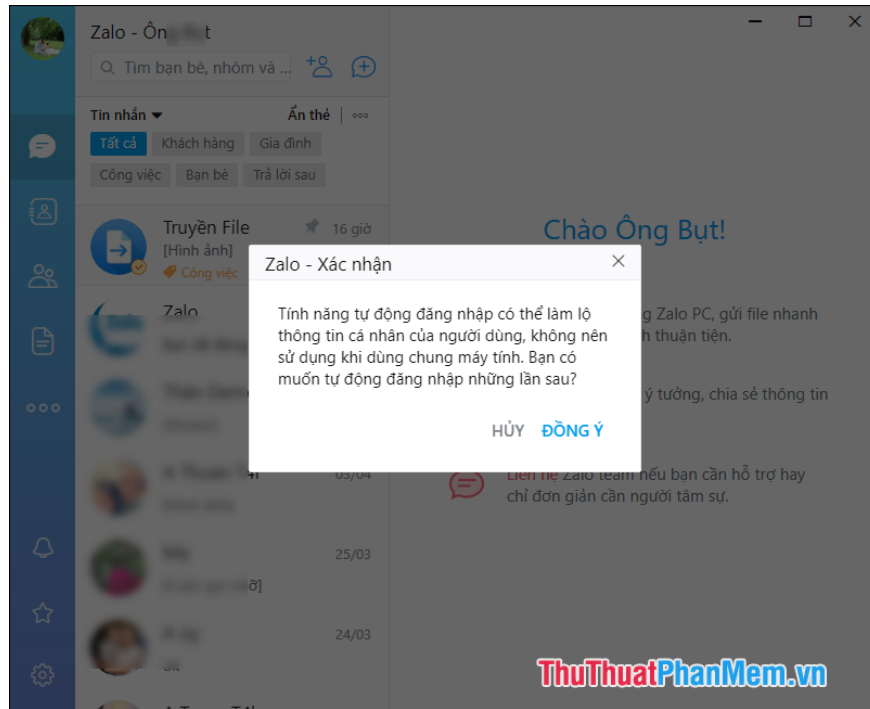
Zalo - Ôn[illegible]t

Tìm bạn bè, nhóm và ...

Tin nhắn ▾ Ẩn thẻ

Tất cả Khách hàng Gia đình

Công việc Bạn bè Trả lời sau

Truyền File 16 giờ
[Hình ảnh]
Công việc

Zalo
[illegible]

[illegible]
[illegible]

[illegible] 03/04
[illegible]

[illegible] 25/03
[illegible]ỡ]

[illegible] 24/03
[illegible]

Chào Ông Bụt!

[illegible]g Zalo PC, gửi file nhanh
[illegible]h thuận tiện.

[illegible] ý tưởng, chia sẻ thông tin

Liên hệ Zalo team nếu bạn cần hỗ trợ hay chỉ đơn giản cần người tâm sự.

Zalo - Xác nhận

Tính năng tự động đăng nhập có thể làm lộ thông tin cá nhân của người dùng, không nên sử dụng khi dùng chung máy tính. Bạn có muốn tự động đăng nhập những lần sau?

HỦY ĐỒNG Ý

ThuThuatPhanMem.vn